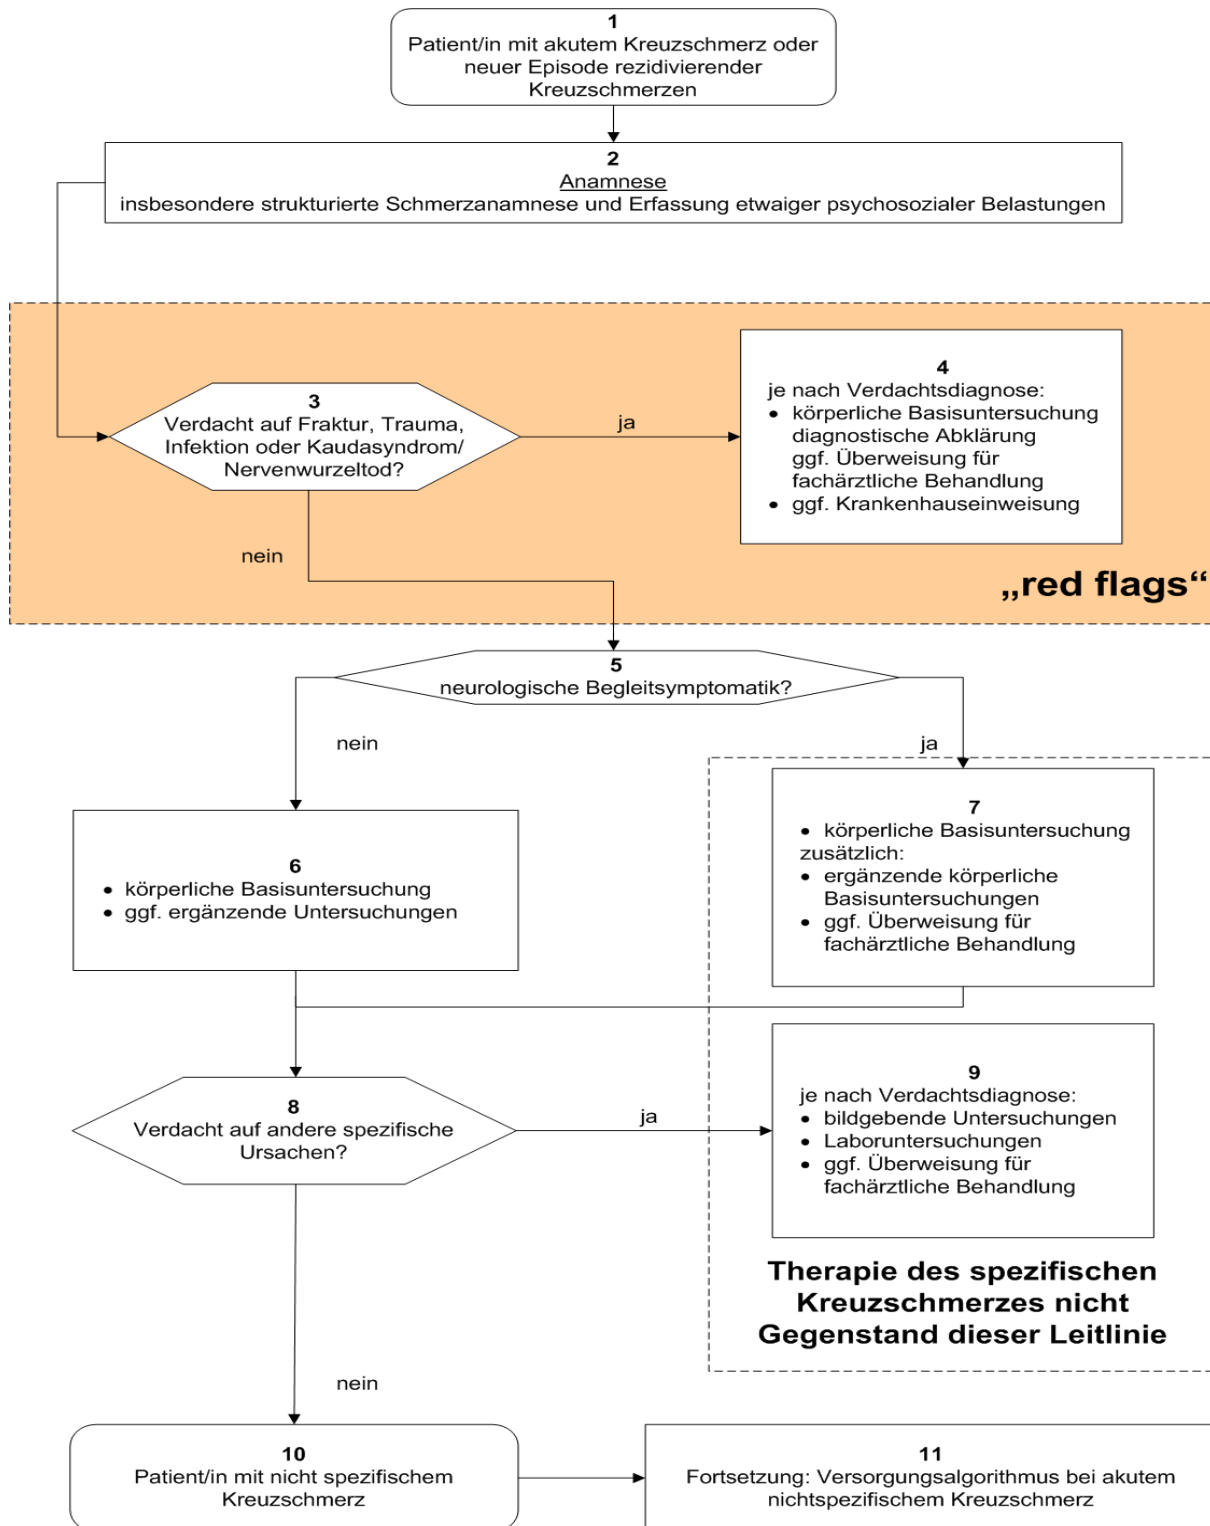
1
Patient/in mit akutem Kreuzschmerz oder neuer Episode rezidivierender Kreuzschmerzen

2
Anamnese
insbesondere strukturierte Schmerzanamnese und Erfassung etwaiger psychosozialer Belastungen

3
Verdacht auf Fraktur, Trauma, Infektion oder Kaudasyndrom/ Nervenwurzeltod?

ja

4
je nach Verdachtsdiagnose:
• körperliche Basisuntersuchung diagnostische Abklärung ggf. Überweisung für fachärztliche Behandlung
• ggf. Krankenhauseinweisung

nein

„red flags“

5
neurologische Begleitsymptomatik?

nein

ja

6
• körperliche Basisuntersuchung
• ggf. ergänzende Untersuchungen

7
• körperliche Basisuntersuchung
zusätzlich:
• ergänzende körperliche Basisuntersuchungen
• ggf. Überweisung für fachärztliche Behandlung

8
Verdacht auf andere spezifische Ursachen?

ja

9
je nach Verdachtsdiagnose:
• bildgebende Untersuchungen
• Laboruntersuchungen
• ggf. Überweisung für fachärztliche Behandlung

Therapie des spezifischen Kreuzschmerzes nicht Gegenstand dieser Leitlinie

nein

10
Patient/in mit nicht spezifischem Kreuzschmerz

11
Fortsetzung: Versorgungsalgorithmus bei akutem nichtspezifischem Kreuzschmerz